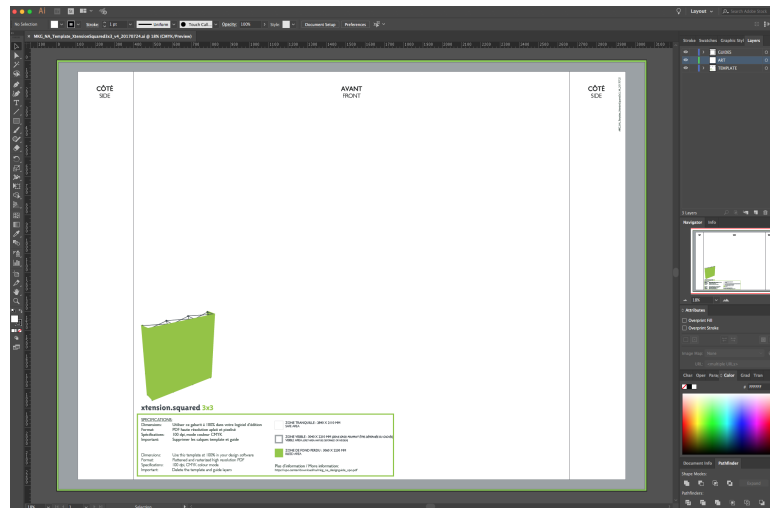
Layout

No Selection | Stroke: 1 pt | Uniform | 5 point Cal... | Opacity: 100% | Style: | Document Setup | Preferences

MKG_RA_Template_XtensionSquared3x3_v4_20170724.ai @ 18% (CMYK/Preview)

CÔTÉ
SIDE

AVANT
FRONT

CÔTÉ
SIDE

xtension.squared 3x3

SPECIFICATIONS
Dimensions: Utiliser ce gabarit à 100% dans votre logiciel d'édition
Format: PDF haute résolution aplati et vectorisé
Spécifications: 100 dpi mode couleur CMYK
Important: Supprimer les calques template et guide

Dimensions: Use the template at 100% in your design software
Format: Flattened and rasterized high resolution PDF
Specifications: 100 dpi, CMYK colour mode
Important: Delete the template and guide layers

ZONE TRANCHÉE
ZONE VISIBLE
ZONE DE FOND PERDU

Plus d'information / More information:

Stroke | Swatches | Graphic Styles | Layers
GUIDES
ART
TEMPLATE
3 Layers
Navigator | Info
18%
Attributes
Overprint Fill
Overprint Stroke
Color Guide | Para | Color | Grad | Tran
Document Info | Pathfinder
Shape Modes:
Pathfinders:
Selection